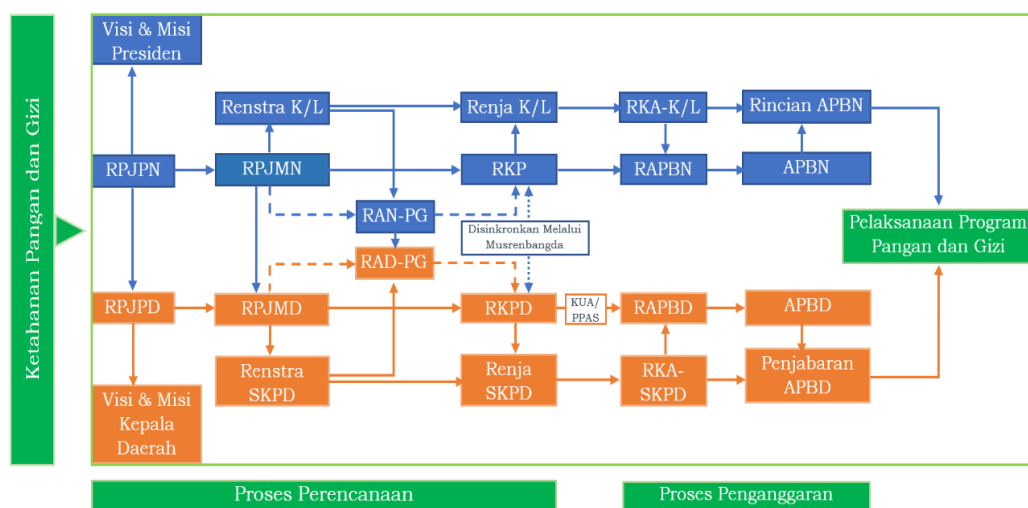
Ketahanan Pangan dan Gizi

Visi & Misi Presiden

Renstra K/L

Renja K/L

RKA-K/L

Rincian APBN

RPJPN

RPJMN

RKP

RAPBN

APBN

RAN-PG

Disinkronkan Melalui Musrenbangda

Pelaksanaan Program Pangan dan Gizi

RAD-PG

RPJPD

RPJMD

RKPD

KUA/ PPAS

RAPBD

APBD

Renstra SKPD

Renja SKPD

RKA-SKPD

Penjabaran APBD

Visi & Misi Kepala Daerah

Proses Perencanaan

Proses Penganggaran